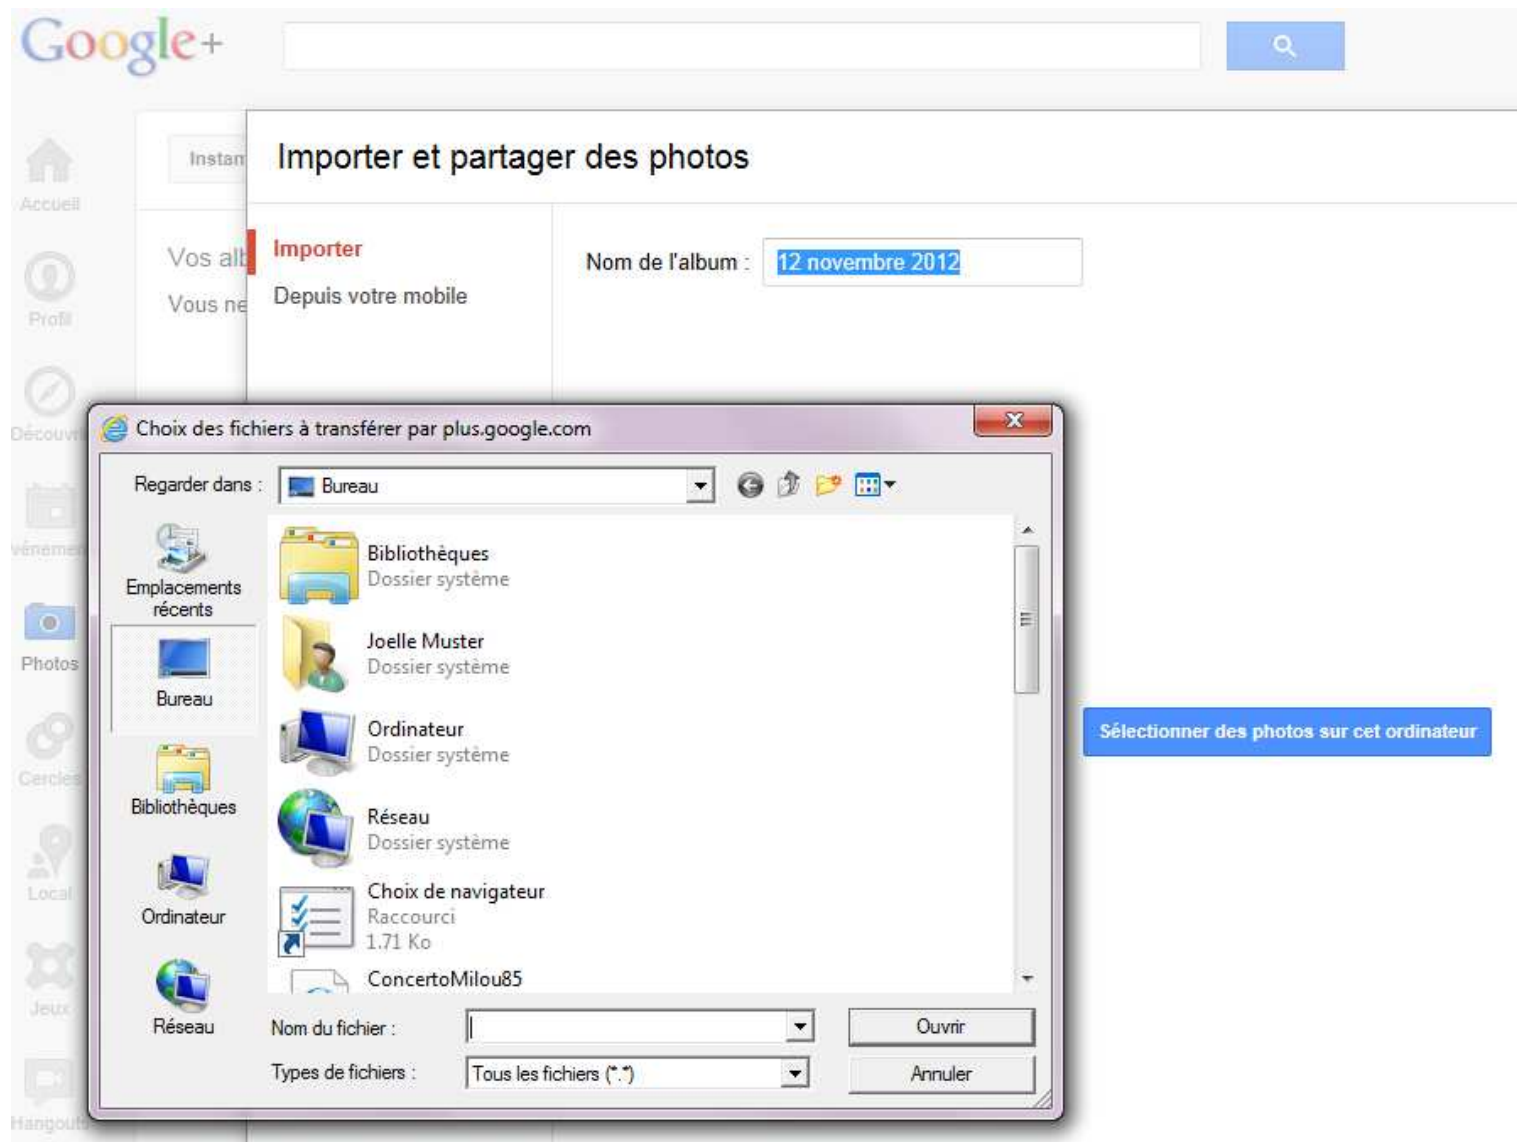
Google+

Accueil

Instan

Importer et partager des photos

Vos alb

Vous ne

Importer

Depuis votre mobile

Nom de l'album : 12 novembre 2012

Profil

Découv

vénemen

Photos

Cercles

Local

Jeux

Hangout

Sélectionner des photos sur cet ordinateur

Choix des fichiers à transférer par plus.google.com

Regarder dans : Bureau

Emplacements récents

Bureau

Bibliothèques

Ordinateur

Réseau

Bibliothèques
Dossier système

Joelle Muster
Dossier système

Ordinateur
Dossier système

Réseau
Dossier système

Choix de navigateur
Raccourci
1,71 Ko

ConcertoMilou85

Nom du fichier :

Types de fichiers : Tous les fichiers (*.*)

Ouvrir

Annuler